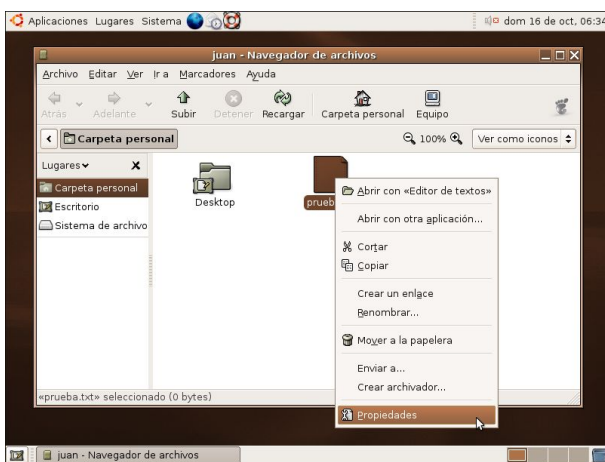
Aplicaciones Lugares Sistema

dom 16 de oct, 06:34

juan - Navegador de archivos

Archivo Editar Ver Ir a Marcadores Ayuda

Atrás Adelante Subir Detener Recargar Carpeta personal Equipo

Carpeta personal

100%

Ver como iconos

Lugares

Carpeta personal
Escritorio
Sistema de archivo

Desktop

prueb

Abrir con «Editor de textos»
Abrir con otra aplicación...
Cortar
Copiar
Crear un enlace
Renombrar...
Mover a la papelera
Enviar a...
Crear archivador...
Propiedades

«prueba.txt» seleccionado (0 bytes)

juan - Navegador de archivos